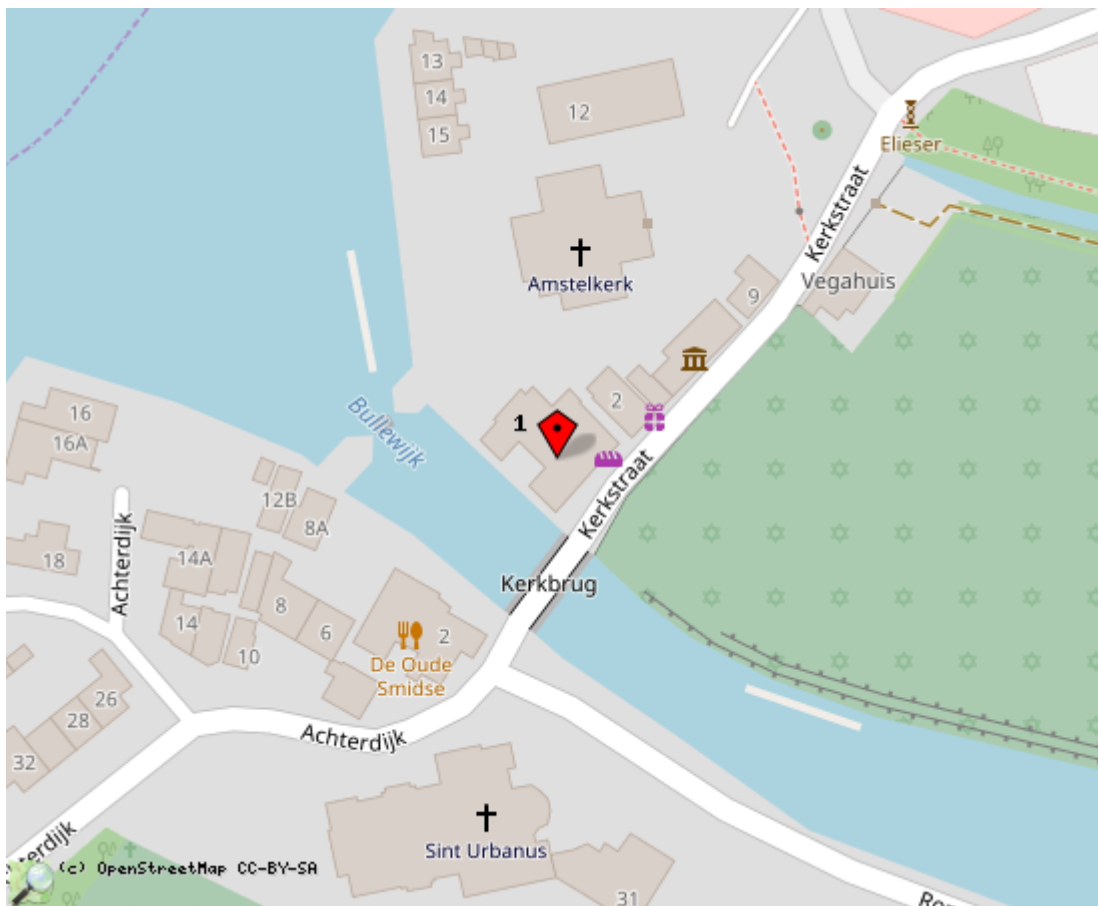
13
14
15
12
Amstelkerk
Eliéser
Kerkstraat
Vegahuis
9
16
16A
Bullewijk
1
2
Kerkstraat
12B
8A
18
14A
Achterdijk
Kerkbrug
8
14
6
2
10
De Oude Smidse
26
28
32
Achterdijk
Sint Urbanus
31
rdijk
(c) OpenStreetMap CC-BY-SA
Ro